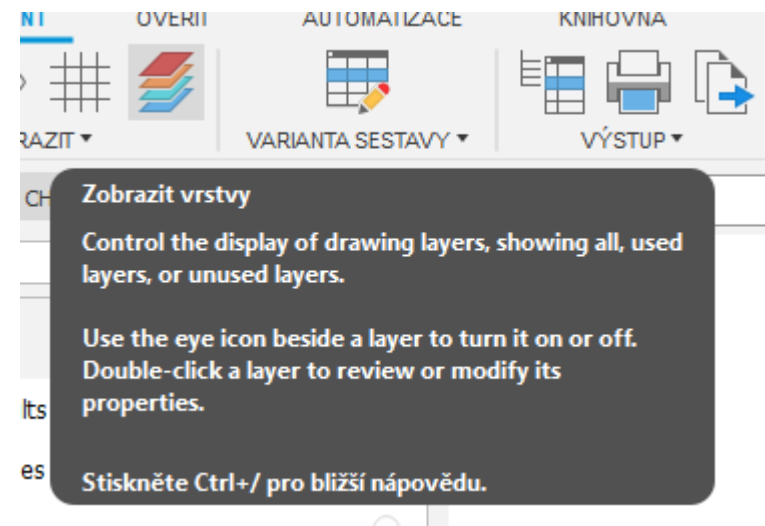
NT OVĚŘIT AUTOMATIZACE KNIHOVNA

RAZIT ▾ VARIANTA SESTAVY ▾ VÝSTUP ▾

CH

Zobrazit vrstvy

Control the display of drawing layers, showing all, used layers, or unused layers.

Use the eye icon beside a layer to turn it on or off. Double-click a layer to review or modify its properties.

Stiskněte Ctrl+/ pro bližší nápovědu.

lts

es